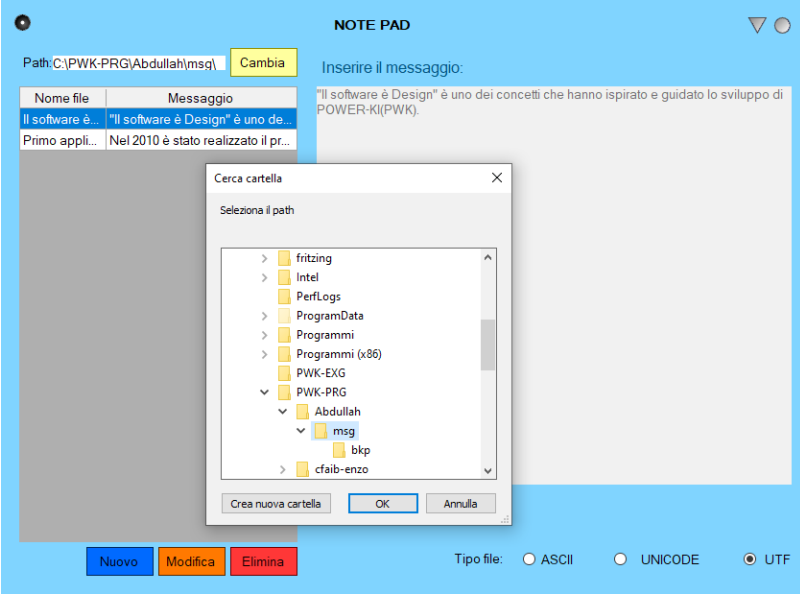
NOTE PAD

Path: C:\PWK-PRG\Abdullah\msg\ Cambia

| Nome file | Messaggio |
|---|---|
| Il software è... | "Il software è Design" è uno de... |
| Primo appli... | Nel 2010 è stato realizzato il pr... |

Inserire il messaggio:

"Il software è Design" è uno dei concetti che hanno ispirato e guidato lo sviluppo di POWER-KI(PWK).

Cerca cartella

Seleziona il path

fritzing
Intel
PerfLogs
ProgramData
Programmi
Programmi (x86)
PWK-EXG
PWK-PRG
Abdullah
msg
bkp
cfaib-enzo

Crea nuova cartella OK Annulla

Nuovo Modifica Elimina

Tipo file: ASCII UNICODE UTF